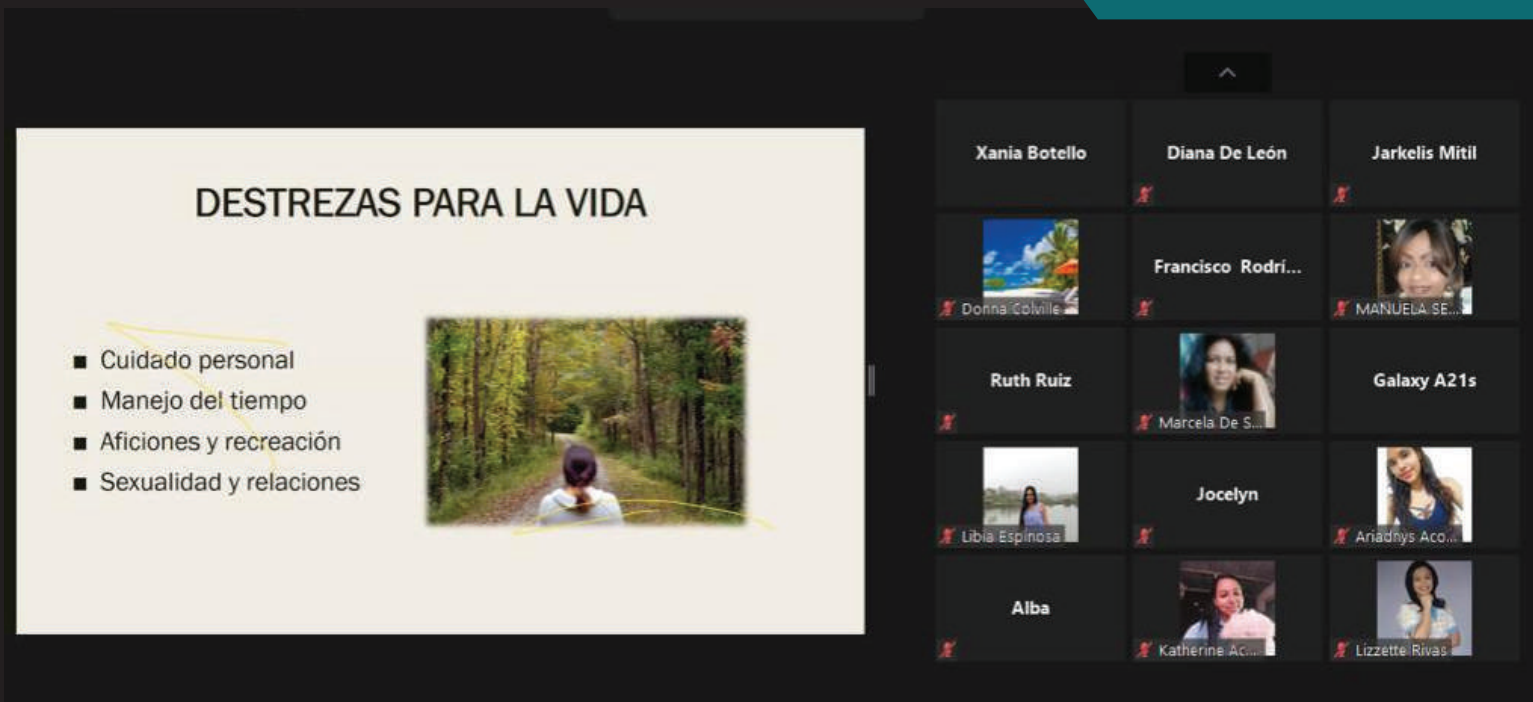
DESTREZAS PARA LA VIDA

- Cuidado personal
- Manejo del tiempo
- Aficiones y recreación
- Sexualidad y relaciones

Xania Botello
Diana De León
Jarkelis Mitil
Donna Colvile
Francisco Rodrí...
MANUELA SE...
Ruth Ruiz
Marcela De S...
Galaxy A21s
Libia Espinosa
Jocelyn
Ariadnys Aco...
Alba
Katherine Ac...
Lizzette Rivas